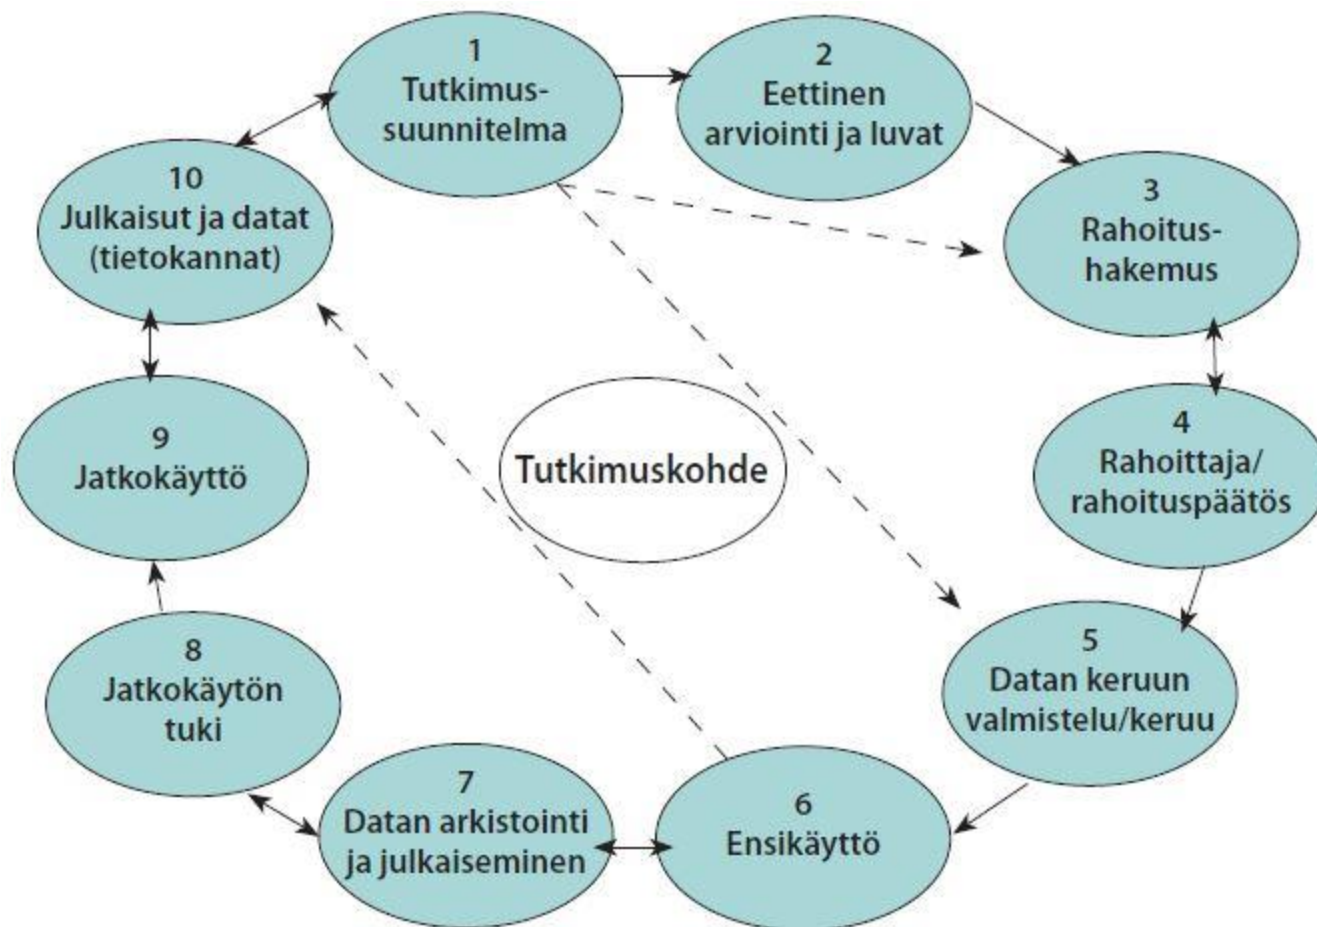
1
Tutkimussuunnitelma

2
Eettinen arviointi ja luvat

3
Rahoitushakemus

4
Rahoittaja/ rahoituspäätös

5
Datan keruun valmistelu/keruu

6
Ensikäyttö

7
Datan arkistointi ja julkaiseminen

8
Jatkokäytön tuki

9
Jatkokäyttö

10
Julkaisut ja datat (tietokannat)

Tutkimuskohde